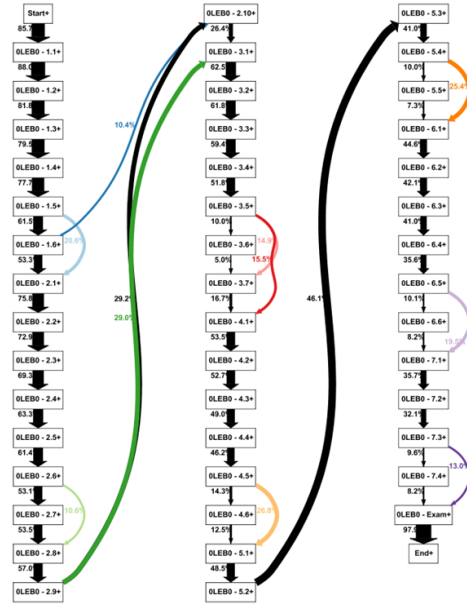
Start+
85.7
0LEB0 - 1.1+
88.0
0LEB0 - 1.2+
81.8
0LEB0 - 1.3+
79.5
0LEB0 - 1.4+
77.7
0LEB0 - 1.5+
61.5
0LEB0 - 1.6+
20.6%
53.3
0LEB0 - 2.1+
75.8
0LEB0 - 2.2+
72.9
0LEB0 - 2.3+
69.3
0LEB0 - 2.4+
63.3
0LEB0 - 2.5+
61.4
0LEB0 - 2.6+
53.1
0LEB0 - 2.7+
10.6%
53.5
0LEB0 - 2.8+
57.0
0LEB0 - 2.9+

10.4%
29.2
29.0%

0LEB0 - 2.10+
26.4
0LEB0 - 3.1+
62.5
0LEB0 - 3.2+
61.8
0LEB0 - 3.3+
59.4
0LEB0 - 3.4+
51.8
0LEB0 - 3.5+
10.0%
0LEB0 - 3.6+
14.9%
5.0%
15.5%
0LEB0 - 3.7+
16.7%
0LEB0 - 4.1+
53.5
0LEB0 - 4.2+
52.7
0LEB0 - 4.3+
49.0
0LEB0 - 4.4+
46.2
0LEB0 - 4.5+
14.3%
0LEB0 - 4.6+
26.8
12.5%
0LEB0 - 5.1+
48.5
0LEB0 - 5.2+

46.1%

0LEB0 - 5.3+
41.0
0LEB0 - 5.4+
10.0%
25.4
0LEB0 - 5.5+
7.3%
0LEB0 - 6.1+
44.6
0LEB0 - 6.2+
42.1
0LEB0 - 6.3+
41.0
0LEB0 - 6.4+
35.6
0LEB0 - 6.5+
10.1%
0LEB0 - 6.6+
8.2%
19.5
0LEB0 - 7.1+
35.7
0LEB0 - 7.2+
32.1
0LEB0 - 7.3+
9.6%
13.0
0LEB0 - 7.4+
8.2%
0LEB0 - Exam+
97.5
End+